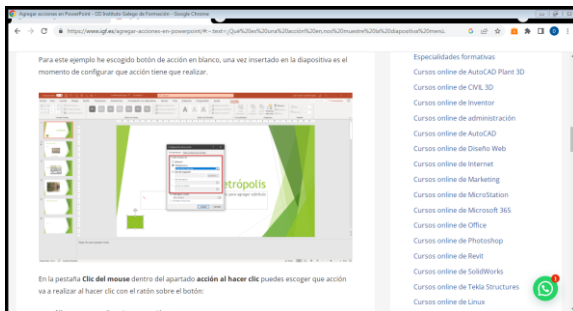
Agregar acciones en PowerPoint - CE Instituto Salego de Formación - Google Chrome

https://www.igf.es/agregar-acciones-en-powerpoint/#:~:text=¿Qué%20es%20una%20acción%20en,nos%20muestre%20la%20diapositiva%20menú.

Para este ejemplo he escogido botón de acción en blanco, una vez insertado en la diapositiva es el momento de configurar que acción tiene que realizar.

etrópolis

En la pestaña **Clic del mouse** dentro del apartado **acción al hacer clic** puedes escoger que acción va a realizar al hacer clic con el ratón sobre el botón:

Especialidades formativas
Cursos online de AutoCAD Plant 3D
Cursos online de CIVIL 3D
Cursos online de Inventor
Cursos online de administración
Cursos online de AutoCAD
Cursos online de Diseño Web
Cursos online de Internet
Cursos online de Marketing
Cursos online de MicroStation
Cursos online de Microsoft 365
Cursos online de Office
Cursos online de Photoshop
Cursos online de Revit
Cursos online de SolidWorks
Cursos online de Tekla Structures
Cursos online de Linux